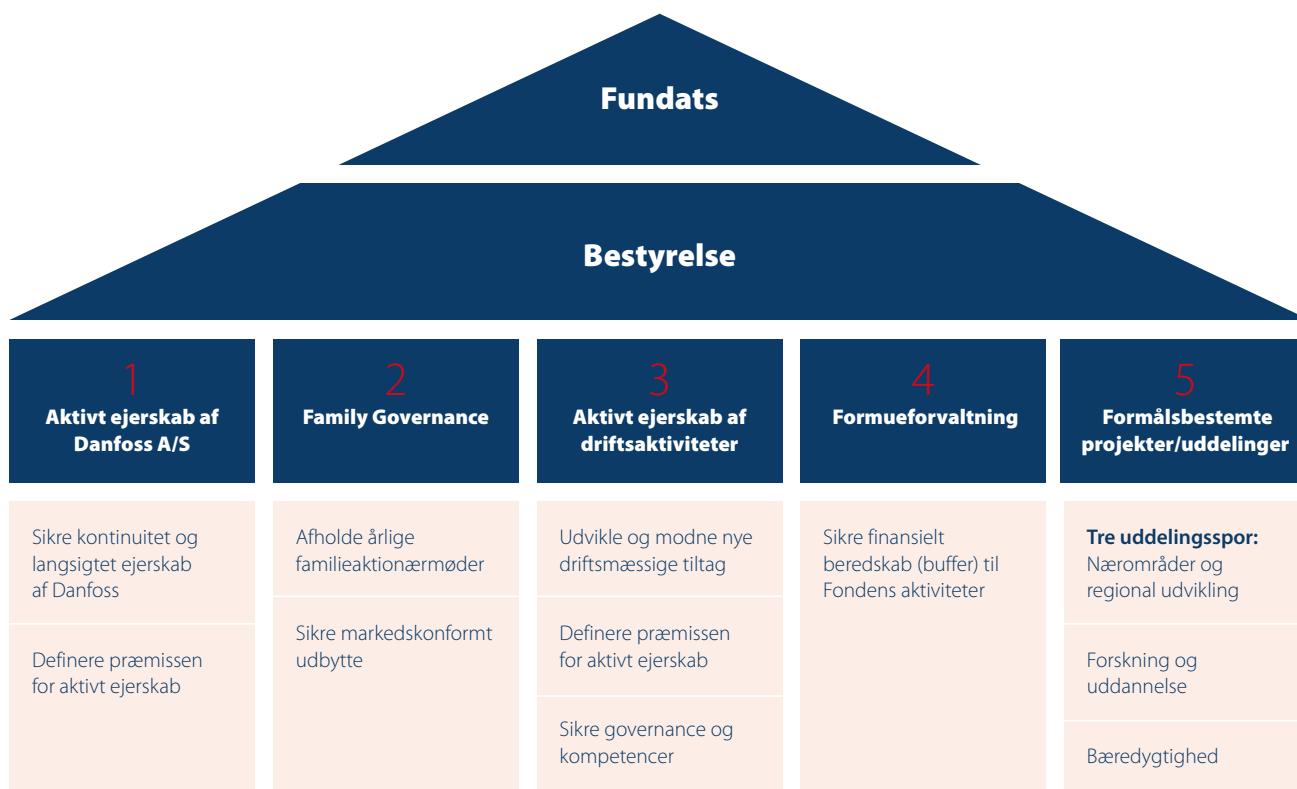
Fundats

Bestyrelse

1
Aktivt ejerskab af Danfoss A/S

Sikre kontinuitet og langsigtet ejerskab af Danfoss

Definere præmissen for aktivt ejerskab

2
Family Governance

Afholde årlige familieaktionærmøder

Sikre markedskonformt udbytte

3
Aktivt ejerskab af driftsaktiviteter

Udvikle og modne nye driftsmæssige tiltag

Definere præmissen for aktivt ejerskab

Sikre governance og kompetencer

4
Formueforvaltning

Sikre finansielt beredskab (buffer) til Fondens aktiviteter

5
Formålsbestemte projekter/uddelinger

**Tre uddelingsspor:**
Nærområder og regional udvikling

Forskning og uddannelse

Bæredygtighed